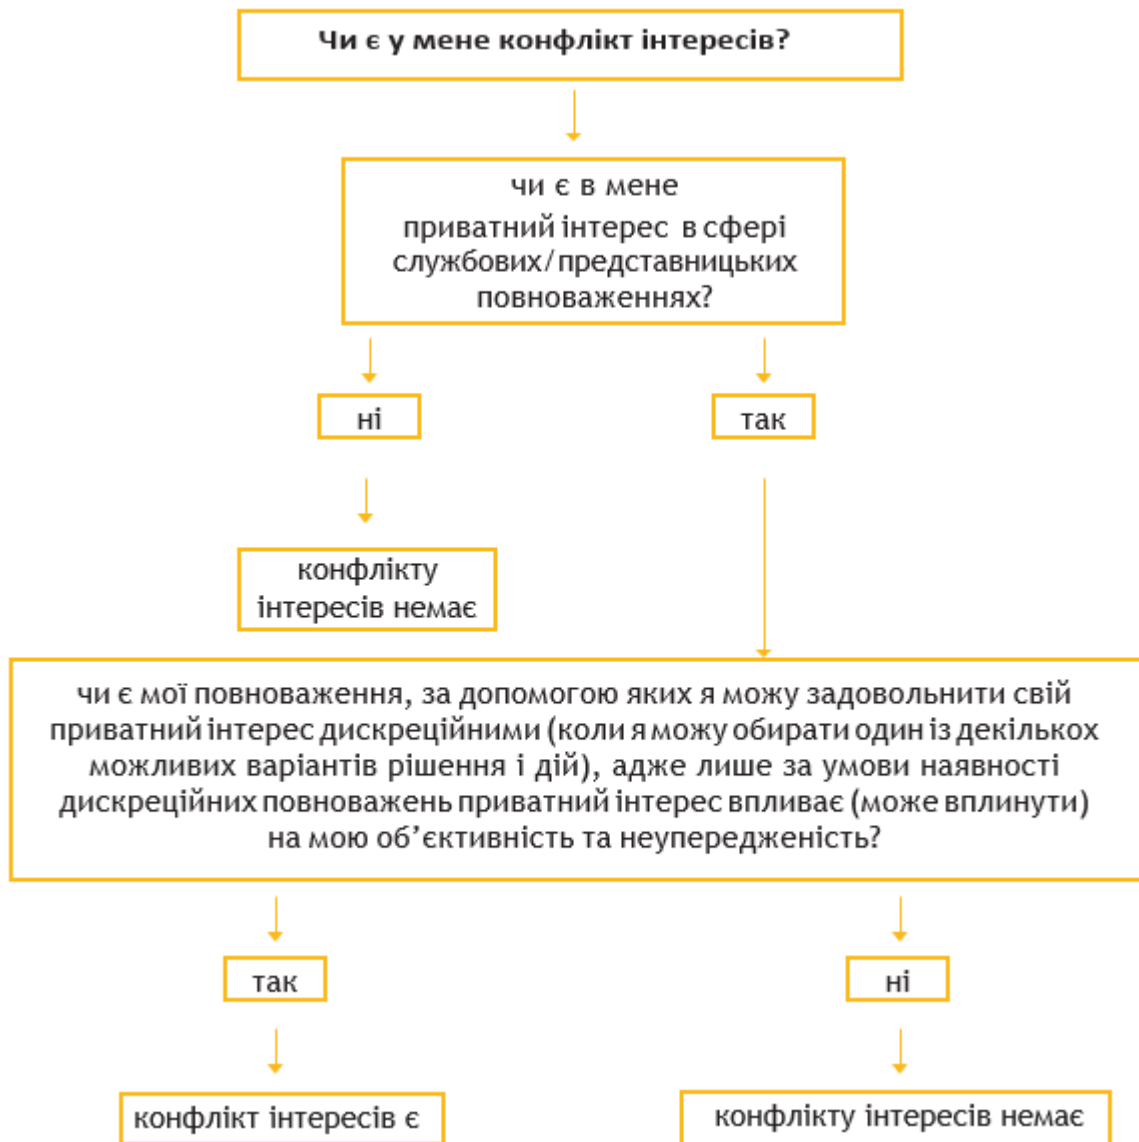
Чи є у мене конфлікт інтересів?

чи є в мене приватний інтерес в сфері службових/представницьких повноваженнях?

ні

так

конфлікту інтересів немає

чи є мої повноваження, за допомогою яких я можу задовольнити свій приватний інтерес дискреційними (коли я можу обирати один із декількох можливих варіантів рішення і дій), адже лише за умови наявності дискреційних повноважень приватний інтерес впливає (може вплинути) на мою об'єктивність та неупередженість?

так

ні

конфлікт інтересів є

конфлікту інтересів немає